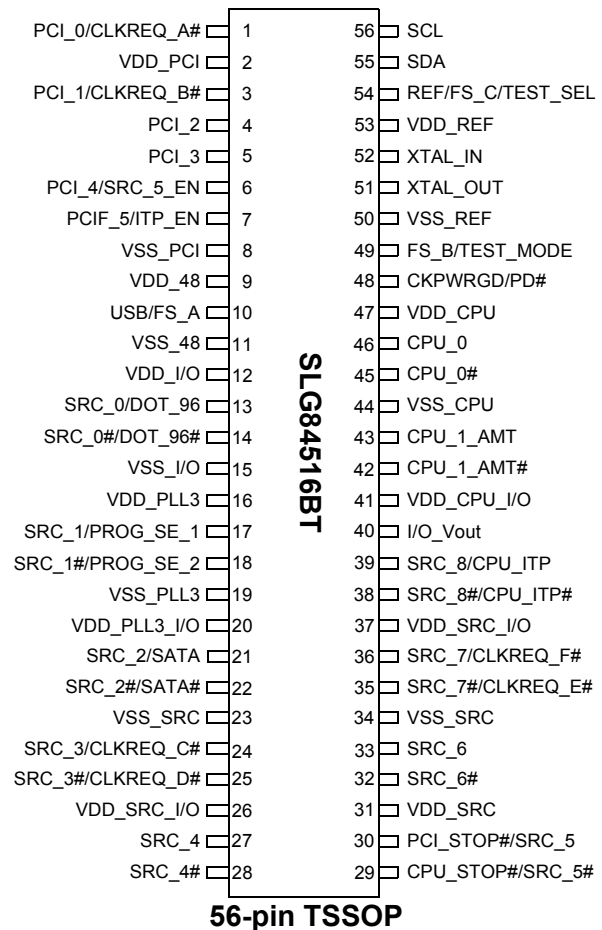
PCI_0/CLKREQ_A# 1
VDD_PCI 2
PCI_1/CLKREQ_B# 3
PCI_2 4
PCI_3 5
PCI_4/SRC_5_EN 6
PCIF_5/ITP_EN 7
VSS_PCI 8
VDD_48 9
USB/FS_A 10
VSS_48 11
VDD_I/O 12
SRC_0/DOT_96 13
SRC_0#/DOT_96# 14
VSS_I/O 15
VDD_PLL3 16
SRC_1/PROG_SE_1 17
SRC_1#/PROG_SE_2 18
VSS_PLL3 19
VDD_PLL3_I/O 20
SRC_2/SATA 21
SRC_2#/SATA# 22
VSS_SRC 23
SRC_3/CLKREQ_C# 24
SRC_3#/CLKREQ_D# 25
VDD_SRC_I/O 26
SRC_4 27
SRC_4# 28

56 SCL
55 SDA
54 REF/FS_C/TEST_SEL
53 VDD_REF
52 XTAL_IN
51 XTAL_OUT
50 VSS_REF
49 FS_B/TEST_MODE
48 CKPWRGD/PD#
47 VDD_CPU
46 CPU_0
45 CPU_0#
44 VSS_CPU
43 CPU_1_AMT
42 CPU_1_AMT#
41 VDD_CPU_I/O
40 I/O_Vout
39 SRC_8/CPU_ITP
38 SRC_8#/CPU_ITP#
37 VDD_SRC_I/O
36 SRC_7/CLKREQ_F#
35 SRC_7#/CLKREQ_E#
34 VSS_SRC
33 SRC_6
32 SRC_6#
31 VDD_SRC
30 PCI_STOP#/SRC_5
29 CPU_STOP#/SRC_5#

SLG84516BT

56-pin TSSOP